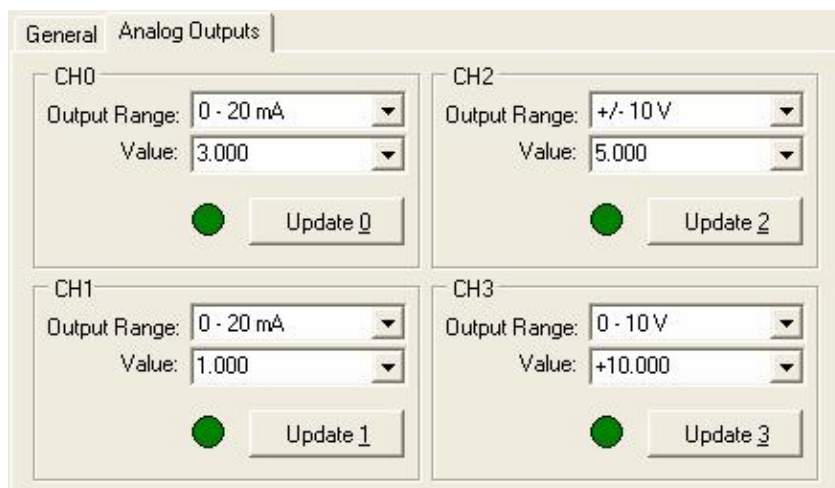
General Analog Outputs

CH0
Output Range: 0 - 20 mA
Value: 3.000
Update 0

CH2
Output Range: +/- 10 V
Value: 5.000
Update 2

CH1
Output Range: 0 - 20 mA
Value: 1.000
Update 1

CH3
Output Range: 0 - 10 V
Value: +10.000
Update 3